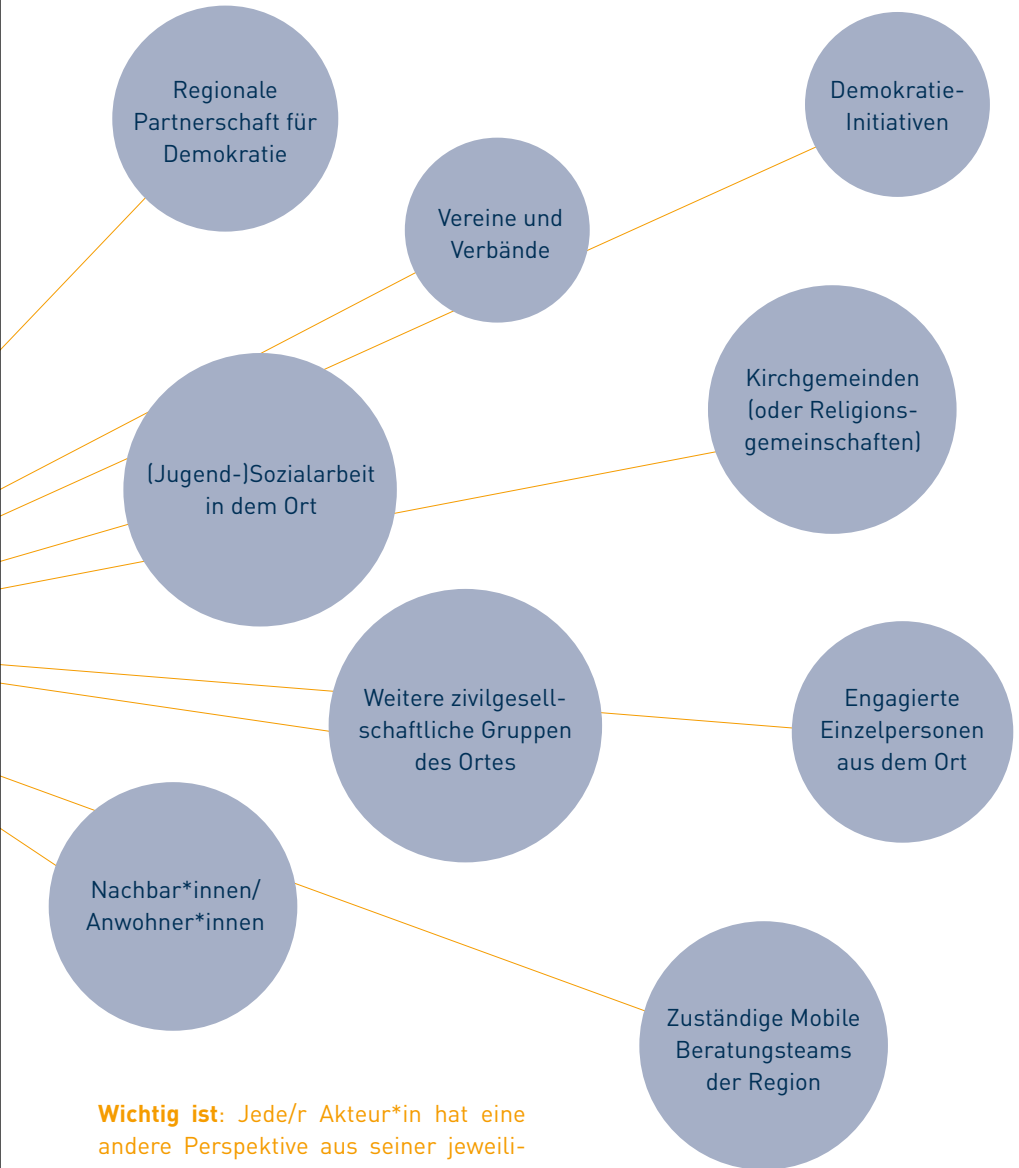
Regionale Partnerschaft für Demokratie

Demokratie-Initiativen

Vereine und Verbände

Kirchgemeinden (oder Religionsgemeinschaften)

(Jugend-)Sozialarbeit in dem Ort

Weitere zivilgesellschaftliche Gruppen des Ortes

Engagierte Einzelpersonen aus dem Ort

Nachbar*innen/ Anwohner*innen

Zuständige Mobile Beratungsteams der Region

**Wichtig ist**: Jede/r Akteur*in hat eine andere Perspektive aus seiner jeweili-